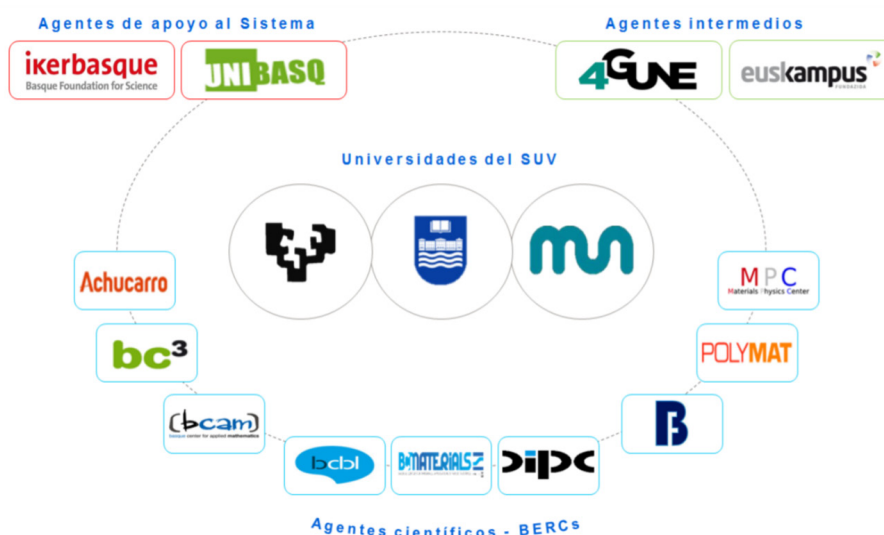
Agentes de apoyo al Sistema

ikerbasque
Basque Foundation for Science

UNIBASQ

Agentes intermedios

4GUNE

euskampus
FUNDAZIOA

Universidades del SUV

Achucarro

bc³

bcam
basque center for applied mathematics

bcbl

BIOMATERIALS

DIPC

B

POLYMAT

MPC
Materials Physics Center

Agentes científicos - BERCs